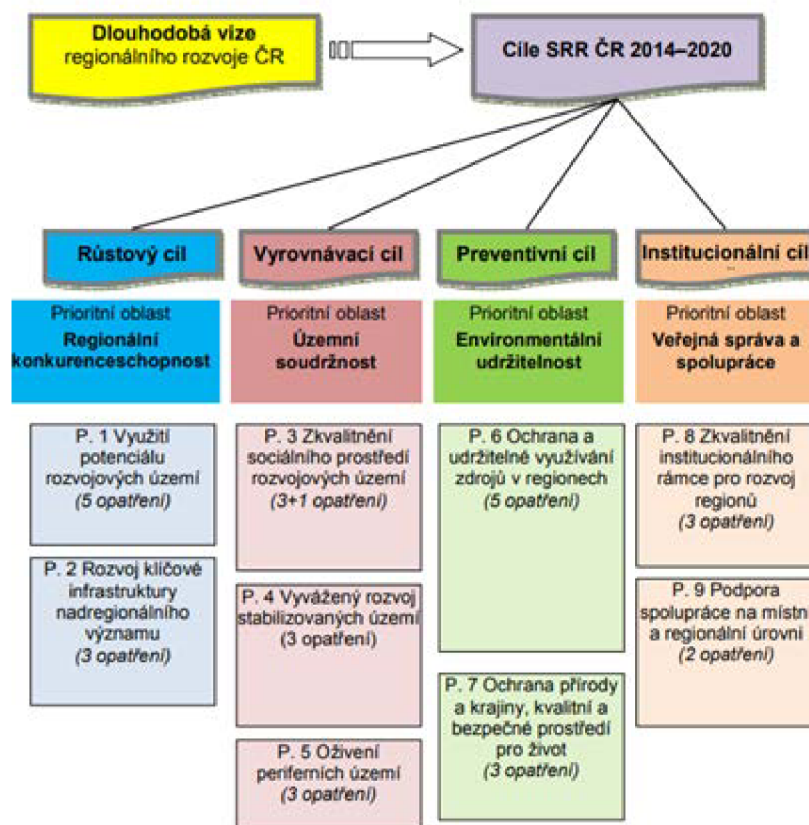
Dlouhodobá vize regionálního rozvoje ČR

Cíle SRR ČR 2014–2020

Růstový cíl

Vyrovnávací cíl

Preventivní cíl

Institucionální cíl

Prioritní oblast
Regionální konkurenceschopnost

Prioritní oblast
Územní soudržnost

Prioritní oblast
Environmentální udržitelnost

Prioritní oblast
Veřejná správa a spolupráce

P. 1 Využití potenciálu rozvojových území
(5 opatření)

P. 2 Rozvoj klíčové infrastruktury nadregionálního významu
(3 opatření)

P. 3 Zkvalitnění sociálního prostředí rozvojových území
(3+1 opatření)

P. 4 Vyvážený rozvoj stabilizovaných území
(3 opatření)

P. 5 Oživení periferních území
(3 opatření)

P. 6 Ochrana a udržitelné využívání zdrojů v regionech
(5 opatření)

P. 7 Ochrana přírody a krajiny, kvalitní a bezpečné prostředí pro život
(3 opatření)

P. 8 Zkvalitnění institucionálního rámce pro rozvoj regionů
(3 opatření)

P. 9 Podpora spolupráce na místní a regionální úrovni
(2 opatření)